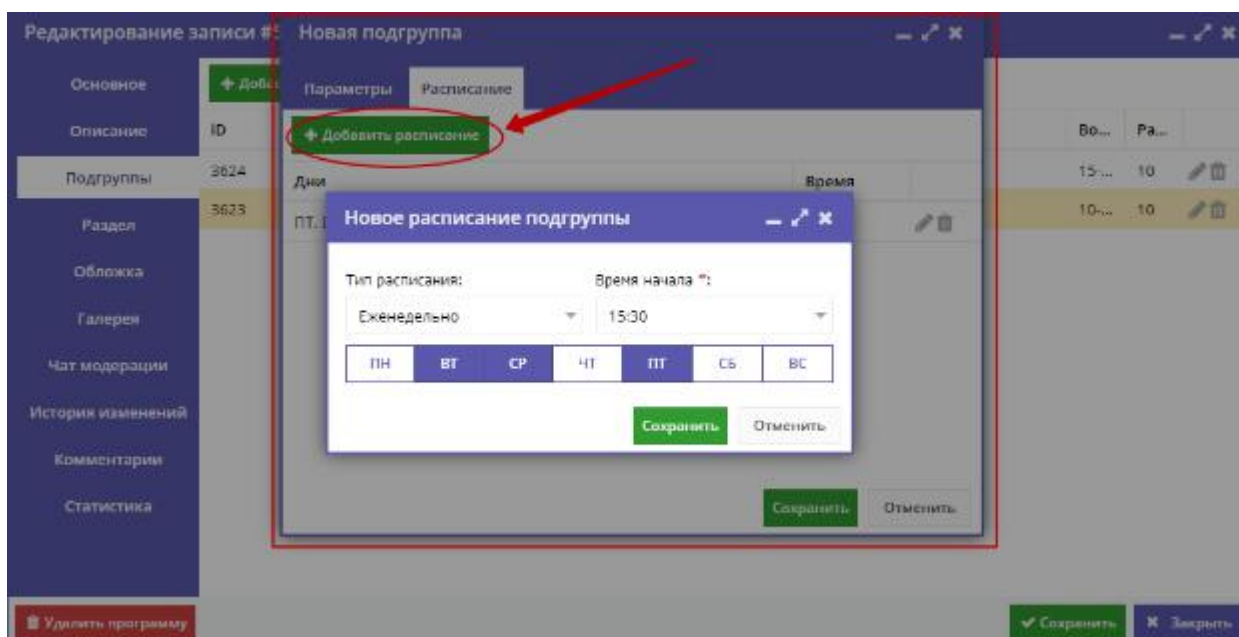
Редактирование записи #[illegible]

Основное
Описание
Подгруппы
Раздел
Обложка
Галерея
Чат модерации
История изменений
Комментарии
Статистика

+ Доба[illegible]

| ID | Во... | Ра... |
|---|---|---|
| 3624 | 15-... | 10 |
| 3623 | 10-... | 10 |

Новая подгруппа

Параметры
Расписание

+ Добавить расписание

| Дни | Время |
|---|---|
| ПТ, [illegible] | |

Новое расписание подгруппы

Тип расписания:
Еженедельно

Время начала *:
15:30

ПН ВТ СР ЧТ ПТ СБ ВС

Сохранить
Отменить

Сохранить
Отменить

Удалить программу

✔ Сохранить
✖ Закрыть